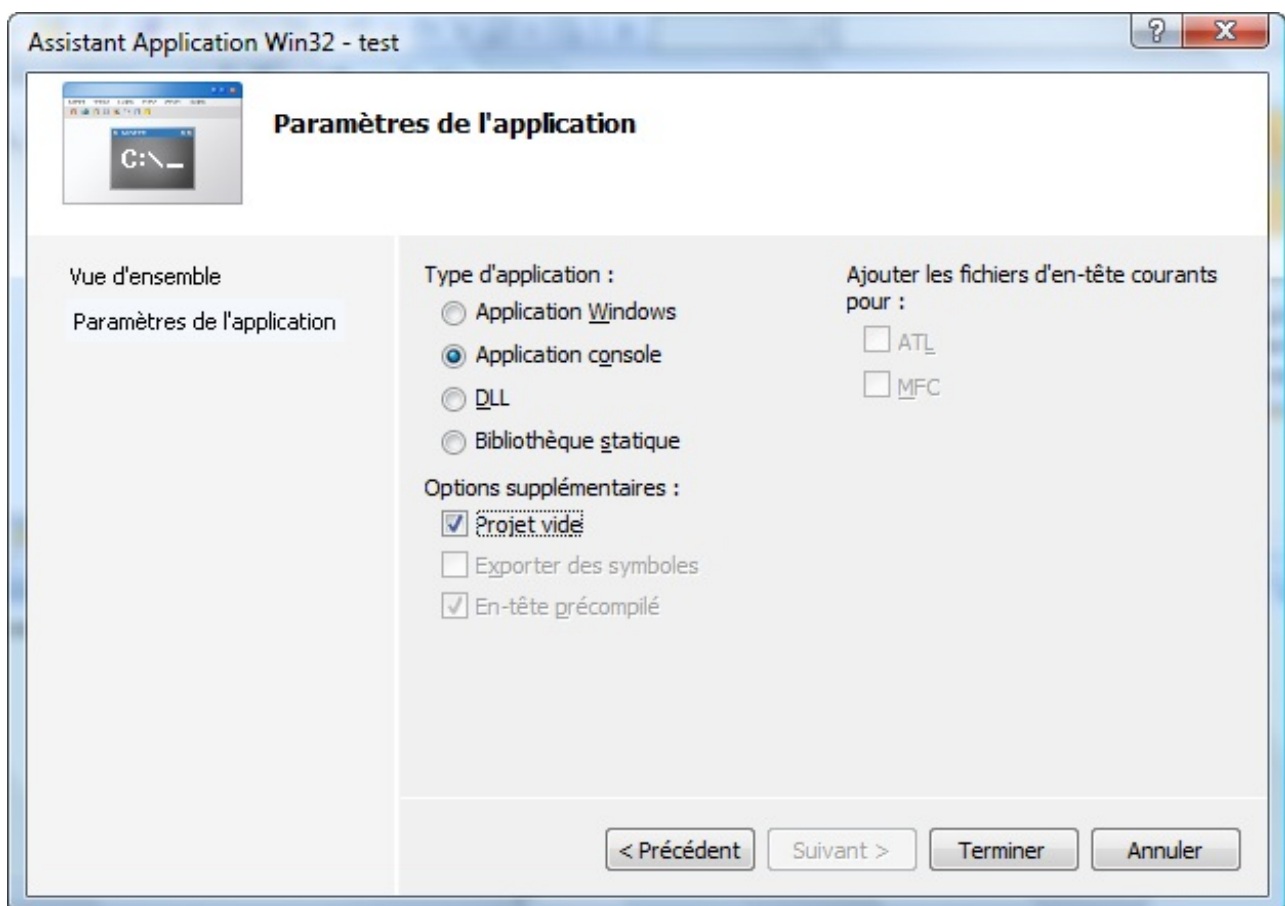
Assistant Application Win32 - test

?

X

C:\_

Paramètres de l'application

Vue d'ensemble

Paramètres de l'application

Type d'application :

Application Windows

Application console

DLL

Bibliothèque statique

Options supplémentaires :

Projet vide

Exporter des symboles

En-tête précompilé

Ajouter les fichiers d'en-tête courants pour :

ATL

MFC

< Précédent

Suivant >

Terminer

Annuler